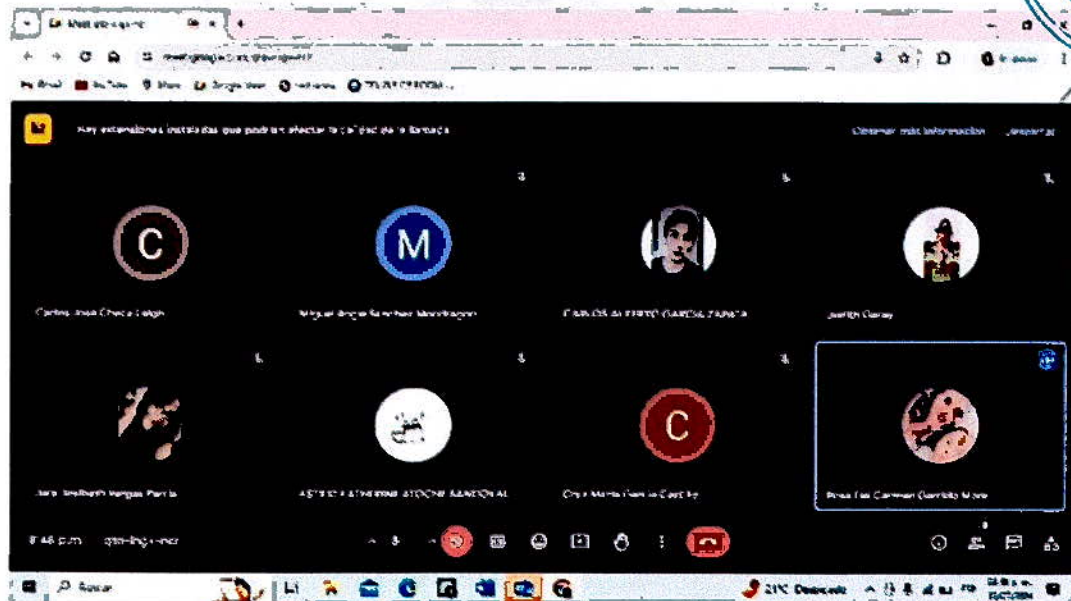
C

M

C

Hay extensiones instaladas que podrían afectar la calidad de la llamada

Obtener más información

Carlos Jose Checa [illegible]

Miguel Angel Sanchez Mondragon

CARLOS ALBERTO GARCIA ZAPATA

Judith Garay

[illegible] Vargas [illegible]

ASTRID KATHERINE ATOCHE SANDOVAL

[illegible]

Rosa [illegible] Carmen Garrido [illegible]

8:46 p.m.

Buscar

21°C Despejado